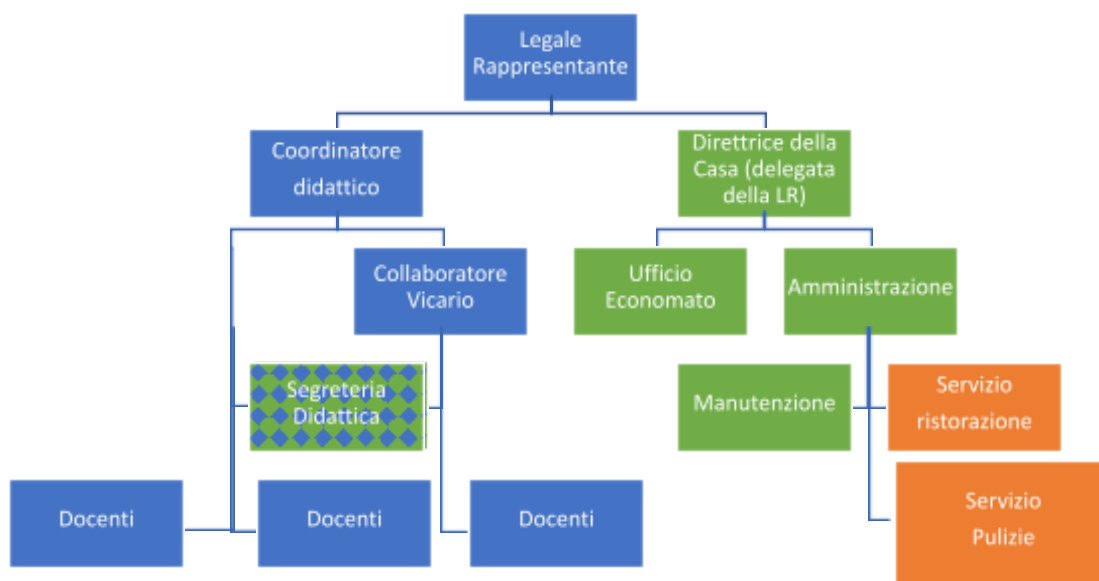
Legale Rappresentante

Coordinatore didattico

Direttrice della Casa (delegata della LR)

Collaboratore Vicario

Ufficio Economato

Amministrazione

Segreteria Didattica

Manutenzione

Servizio ristorazione

Docenti

Docenti

Docenti

Servizio Pulizie